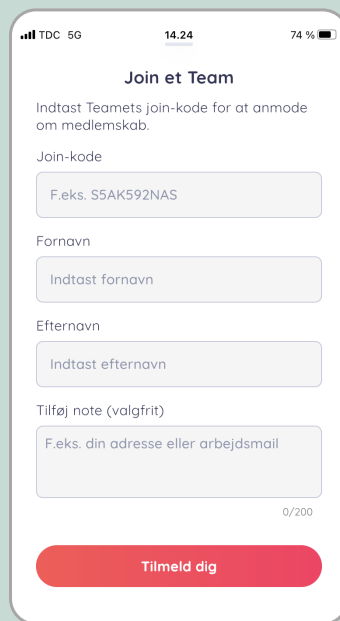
TDC 5G 14.24 74 %

Join et Team

Indtast Teamets join-kode for at anmode om medlemskab.

Join-kode

F.eks. S5AK592NAS

Fornavn

Indtast fornavn

Efternavn

Indtast efternavn

Tilføj note (valgfrit)

F.eks. din adresse eller arbejdsmail

0/200

Tilmeld dig